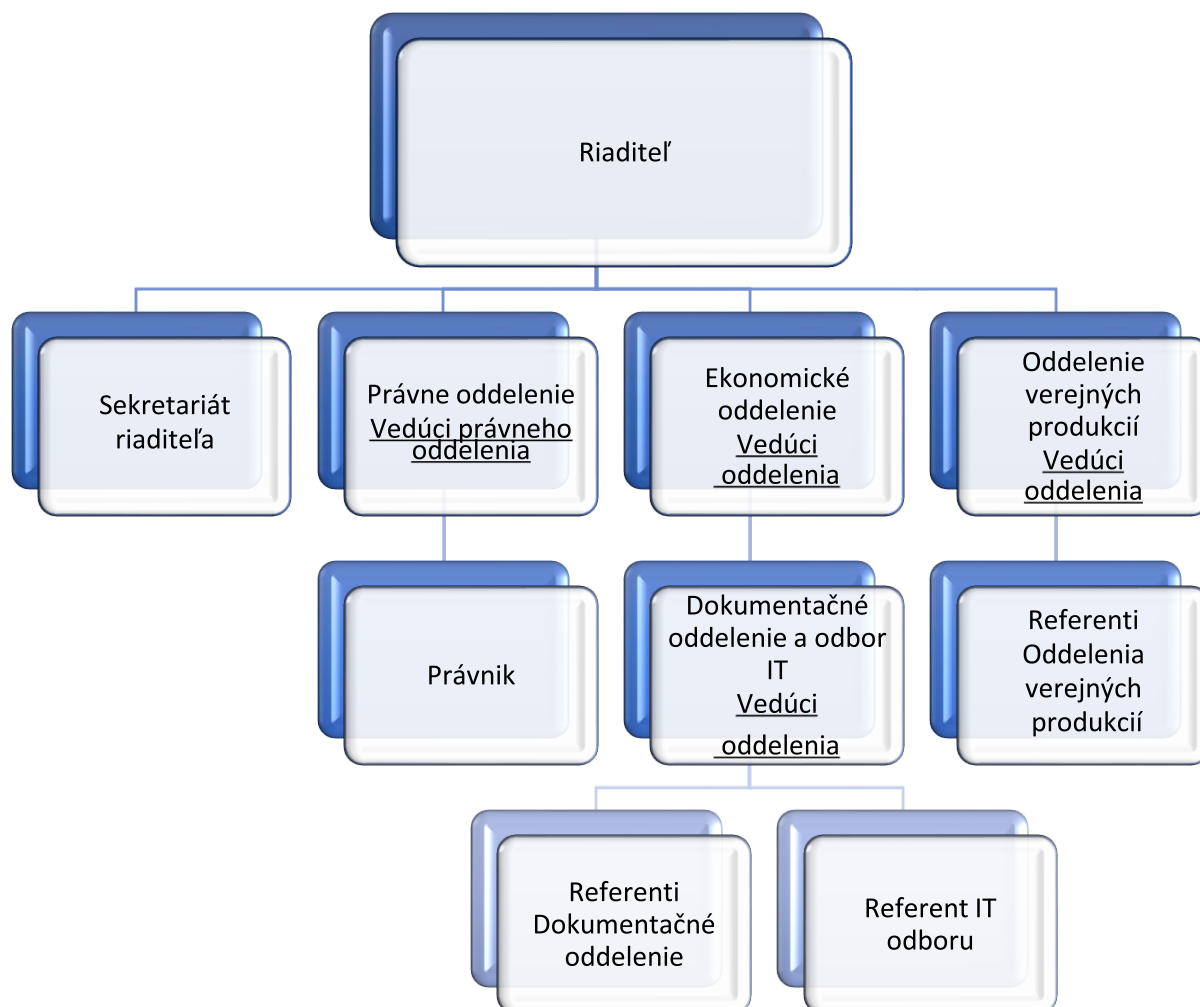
Riaditeľ

Sekretariát riaditeľa

Právne oddelenie
Vedúci právneho oddelenia

Ekonomické oddelenie
Vedúci oddelenia

Oddelenie verejných produkcií
Vedúci oddelenia

Právnik

Dokumentačné oddelenie a odbor IT
Vedúci oddelenia

Referenti Oddelenia verejných produkcií

Referenti Dokumentačné oddelenie

Referent IT odboru